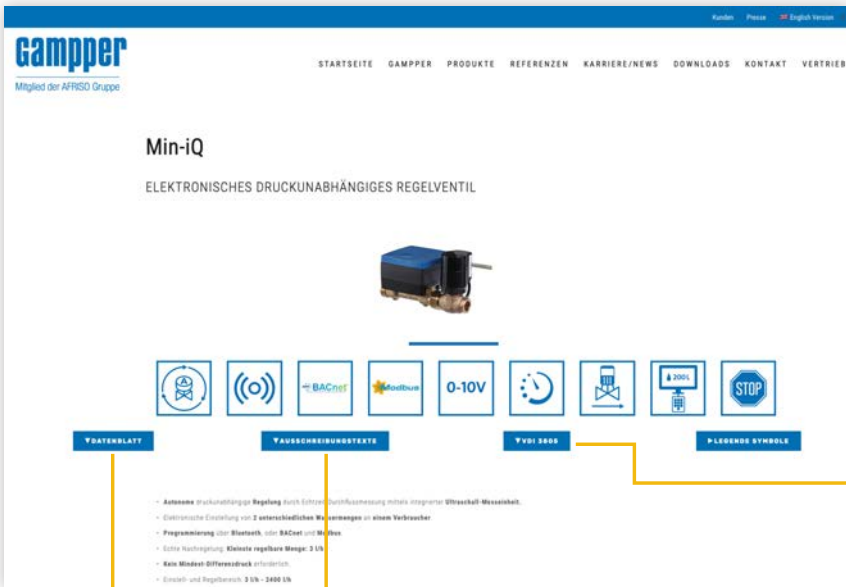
Kunden Presse English Version

Gampper
Mitglied der AFRISO Gruppe

STARTSEITE GAMPPER PRODUKTE REFERENZEN KARRIERE/NEWS DOWNLOADS KONTAKT VERTRIEB

Min-iQ

ELEKTRONISCHES DRUCKUNABHÄNGIGES REGELVENTIL

BACnet Modbus 0-10V 200L STOP

▼DATENBLATT ▼AUSSCHREIBUNGSTEXTE ▼VDI 3805 ▶LEGENDE SYMBOLE

- Autonome druckunabhängige Regelung durch Echtzeit-Durchflussmessung mittels integrierter Ultraschall-Messeinheit.
- Elektronische Einstellung von 2 unterschiedlichen Wassermengen an einem Verbraucher
- Programmierung über Bluetooth, oder BACnet und Modbus.
- Echte Nachregelung: Kleinste regelbare Menge: 3 l/h
- Kein Mindest-Differenzdruck erforderlich.
- Einstell- und Regelbereich: 3 l/h - 2400 l/h